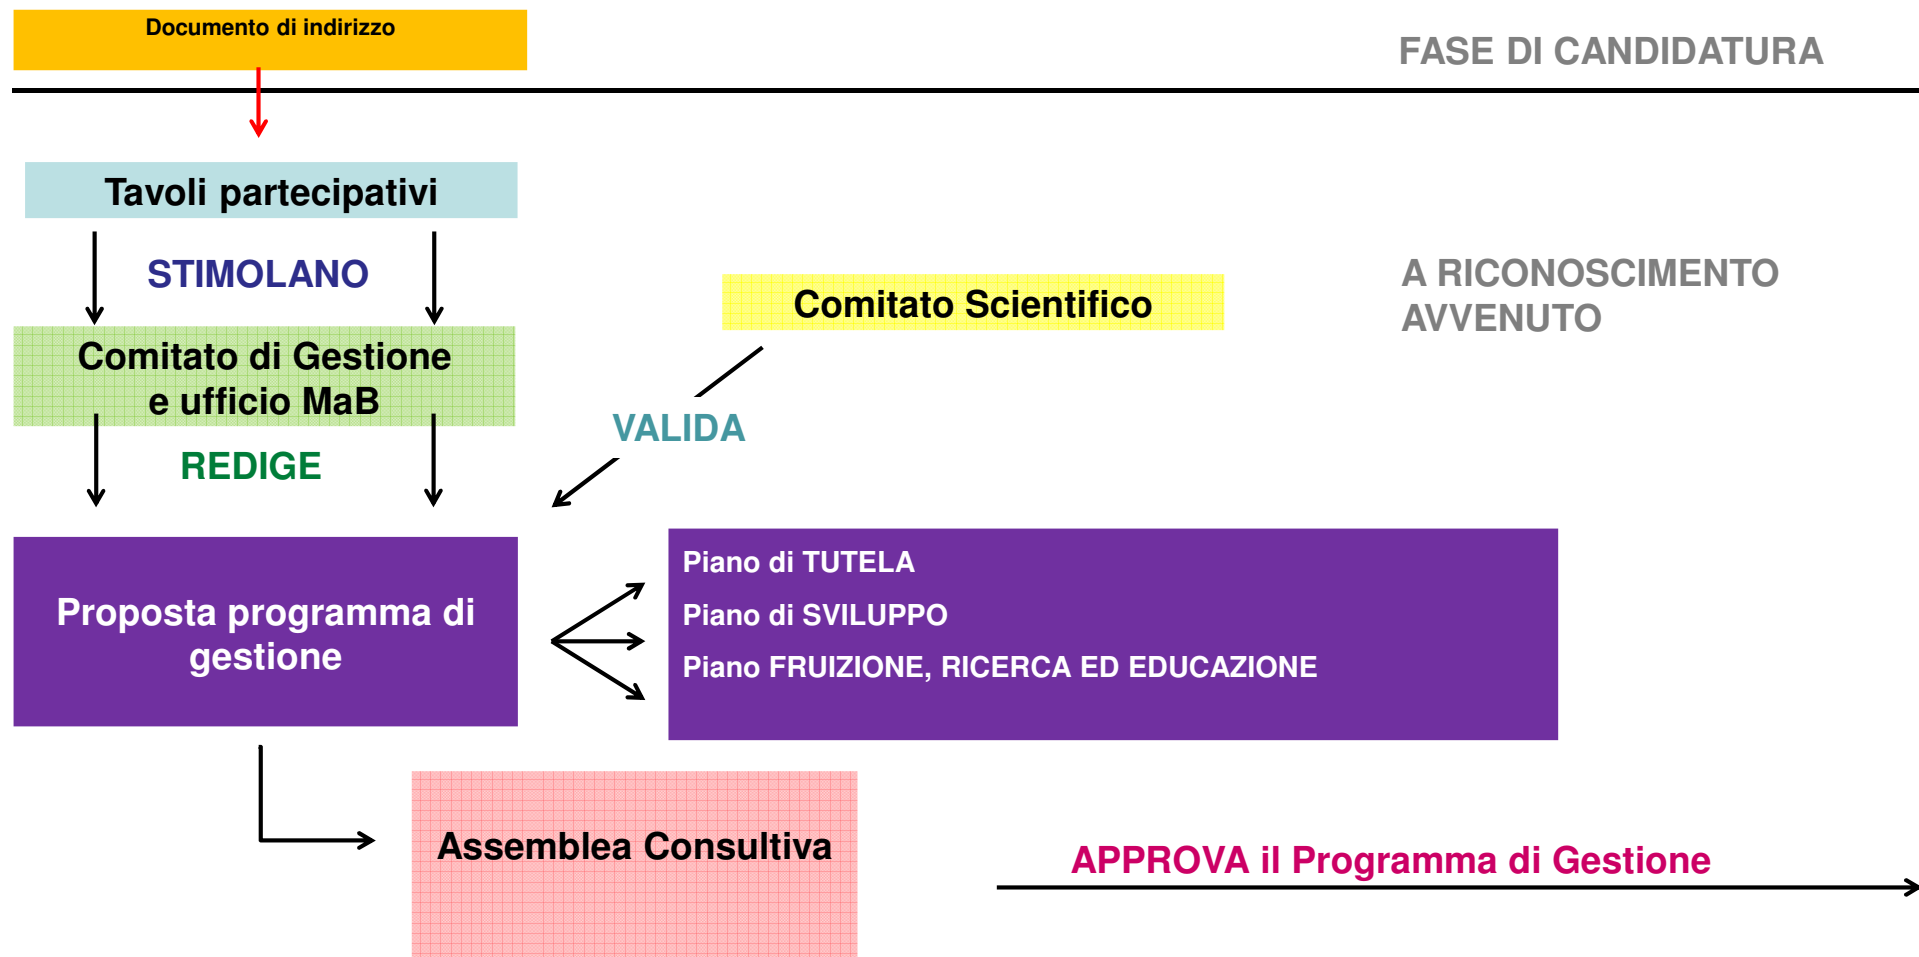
Documento di indirizzo

FASE DI CANDIDATURA

Tavoli partecipativi

STIMOLANO

Comitato Scientifico

A RICONOSCIMENTO AVVENUTO

Comitato di Gestione e ufficio MaB

VALIDA

REDIGE

Proposta programma di gestione

Piano di TUTELA

Piano di SVILUPPO

Piano FRUIZIONE, RICERCA ED EDUCAZIONE

Assemblea Consultiva

APPROVA il Programma di Gestione